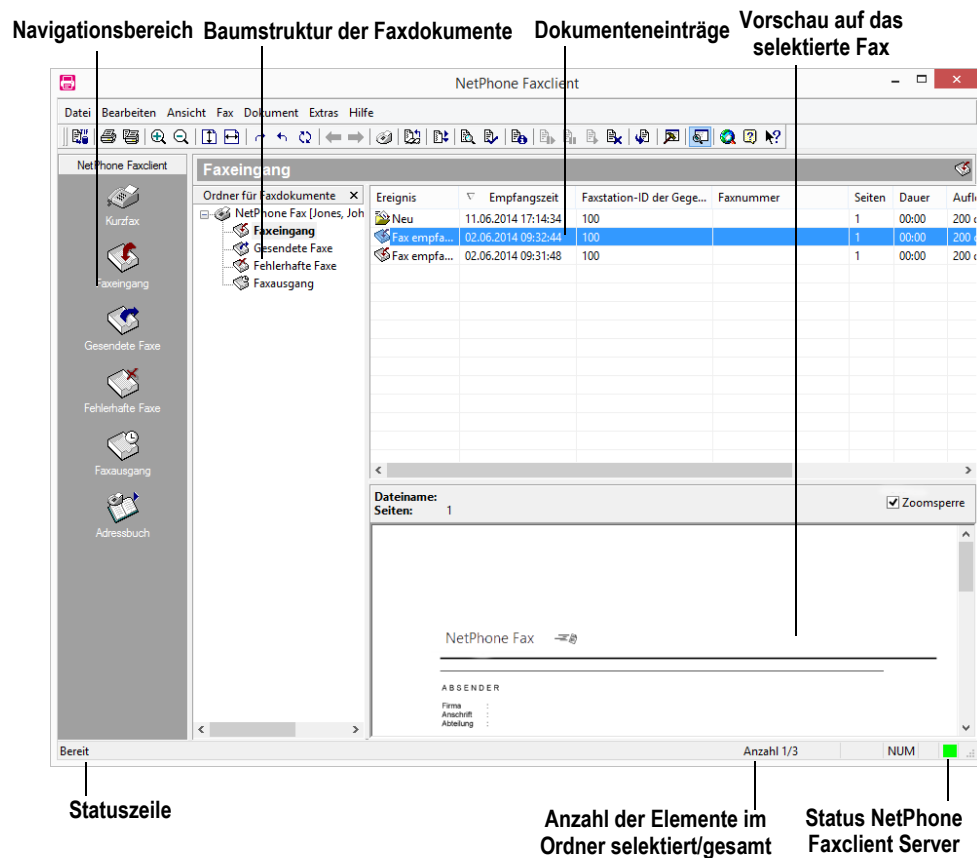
Navigationsbereich Baumstruktur der Faxdokumente Dokumenteneinträge Vorschau auf das selektierte Fax

NetPhone Faxclient

Datei Bearbeiten Ansicht Fax Dokument Extras Hilfe

NetPhone Faxclient

Kurzfax

Faxeingang

Gesendete Faxe

Fehlerhafte Faxe

Faxausgang

Adressbuch

Faxeingang

Ordner für Faxdokumente ×

NetPhone Fax [Jones, Joh
Faxeingang
Gesendete Faxe
Fehlerhafte Faxe
Faxausgang

| Ereignis | Empfangszeit | Faxstation-ID der Gege... | Faxnummer | Seiten | Dauer | Aufl |
|---|---|---|---|---|---|---|
| Neu | 11.06.2014 17:14:34 | 100 | | 1 | 00:00 | 200 |
| Fax empfa... | 02.06.2014 09:32:44 | 100 | | 1 | 00:00 | 200 |
| Fax empfa... | 02.06.2014 09:31:48 | 100 | | 1 | 00:00 | 200 |

Dateiname:
Seiten: 1

Zoomsperre

NetPhone Fax

ABSENDER

Firma :
Anschrift :
Abteilung :

Bereit Anzahl 1/3 NUM

Statuszeile

Anzahl der Elemente im Ordner selektiert/gesamt

Status NetPhone Faxclient Server